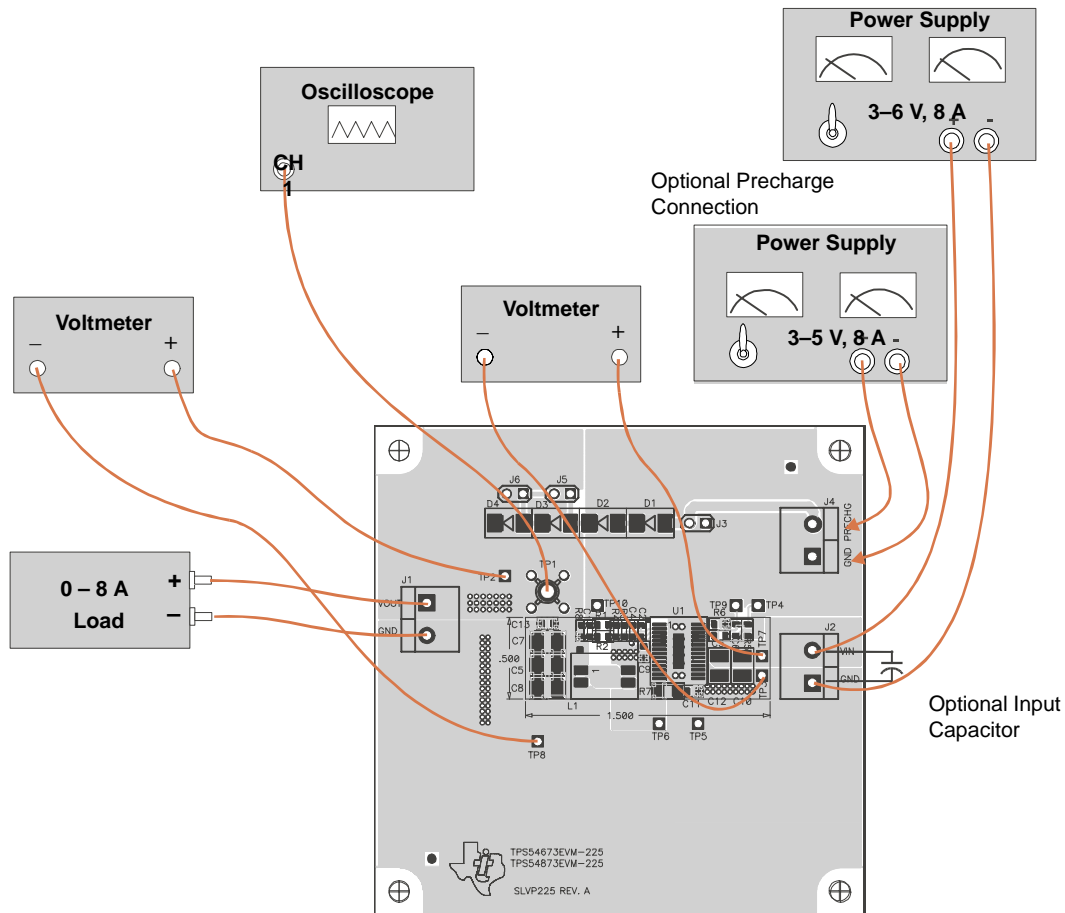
Power Supply

3–6 V, 8 A

+ -

Oscilloscope

CH 1

Optional Precharge Connection

Power Supply

3–5 V, 8 A

+ -

Voltmeter

– +

Voltmeter

– +

0 – 8 A Load

+ –

J6 J5 D4 D3 D2 D1 J3 J4 PRCHG GND

J1 VOUT GND TP2 TP1 TP10 U1 TP9 TP4 R6 TP7 J2 VIN GND

C13 C7 C5 C8 .500 R2 C9 R7 C11 C12 C10 TP3 L1 1.500 TP6 TP5 TP8

Optional Input Capacitor

TPS54673EVM–225
TPS54873EVM–225

SLVP225 REV. A